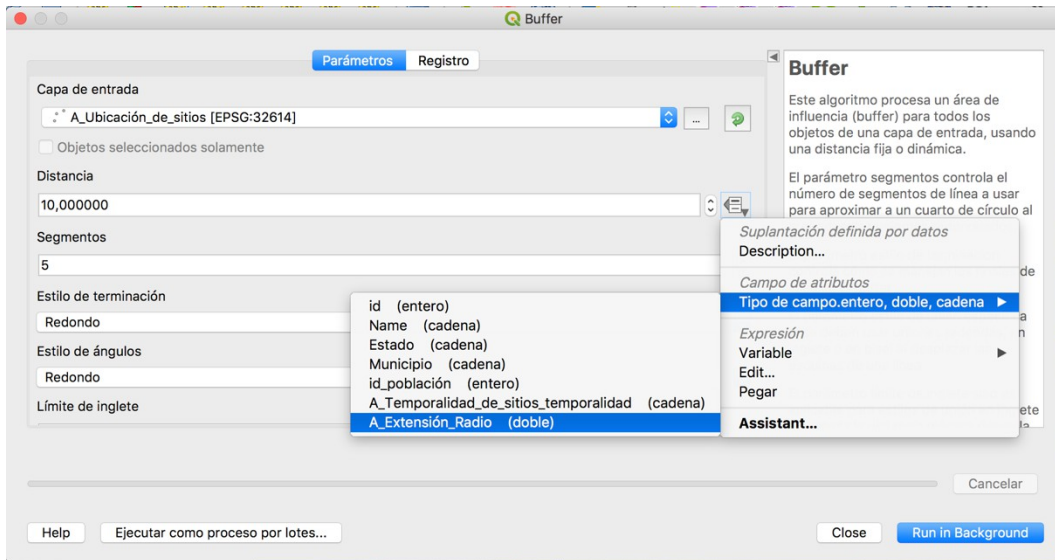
Buffer

Parámetros Registro

Capa de entrada

A_Ubicación_de_sitios [EPSG:32614]

...

Objetos seleccionados solamente

Distancia

10,000000

Segmentos

5

Estilo de terminación

Redondo

Estilo de ángulos

Redondo

Límite de inglete

id (entero)
Name (cadena)
Estado (cadena)
Municipio (cadena)
id_población (entero)
A_Temporalidad_de_sitios_temporalidad (cadena)
A_Extensión_Radio (doble)

Suplantación definida por datos
Description...
Campo de atributos
Tipo de campo.entero, doble, cadena ▶
Expresión
Variable ▶
Edit...
Pegar
Assistant...

Buffer

Este algoritmo procesa un área de influencia (buffer) para todos los objetos de una capa de entrada, usando una distancia fija o dinámica.

El parámetro segmentos controla el número de segmentos de línea a usar para aproximar a un cuarto de círculo al

de

a
n

ete
la

Cancelar

Help Ejecutar como proceso por lotes... Close Run in Background